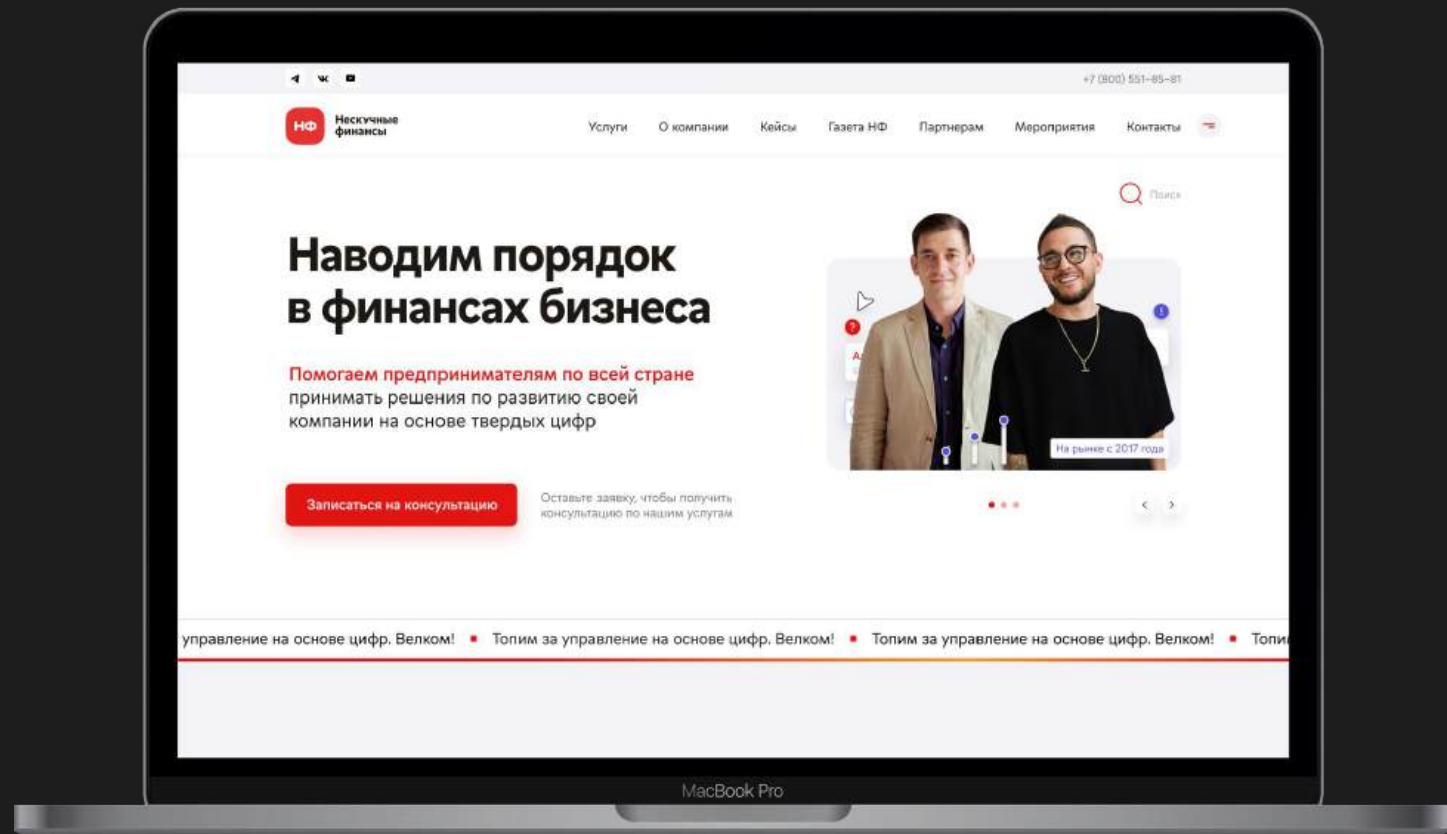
+7 (800) 551-85-81

НФ Нескучные финансы

Услуги О компании Кейсы Газета НФ Партнерам Мероприятия Контакты

Поиск

Наводим порядок в финансах бизнеса

Помогаем предпринимателям по всей стране принимать решения по развитию своей компании на основе твердых цифр

Записаться на консультацию

Оставьте заявку, чтобы получить консультацию по нашим услугам

На рынке с 2017 года

управление на основе цифр. Велком! • Топим за управление на основе цифр. Велком! • Топим за управление на основе цифр. Велком! • Топи

MacBook Pro